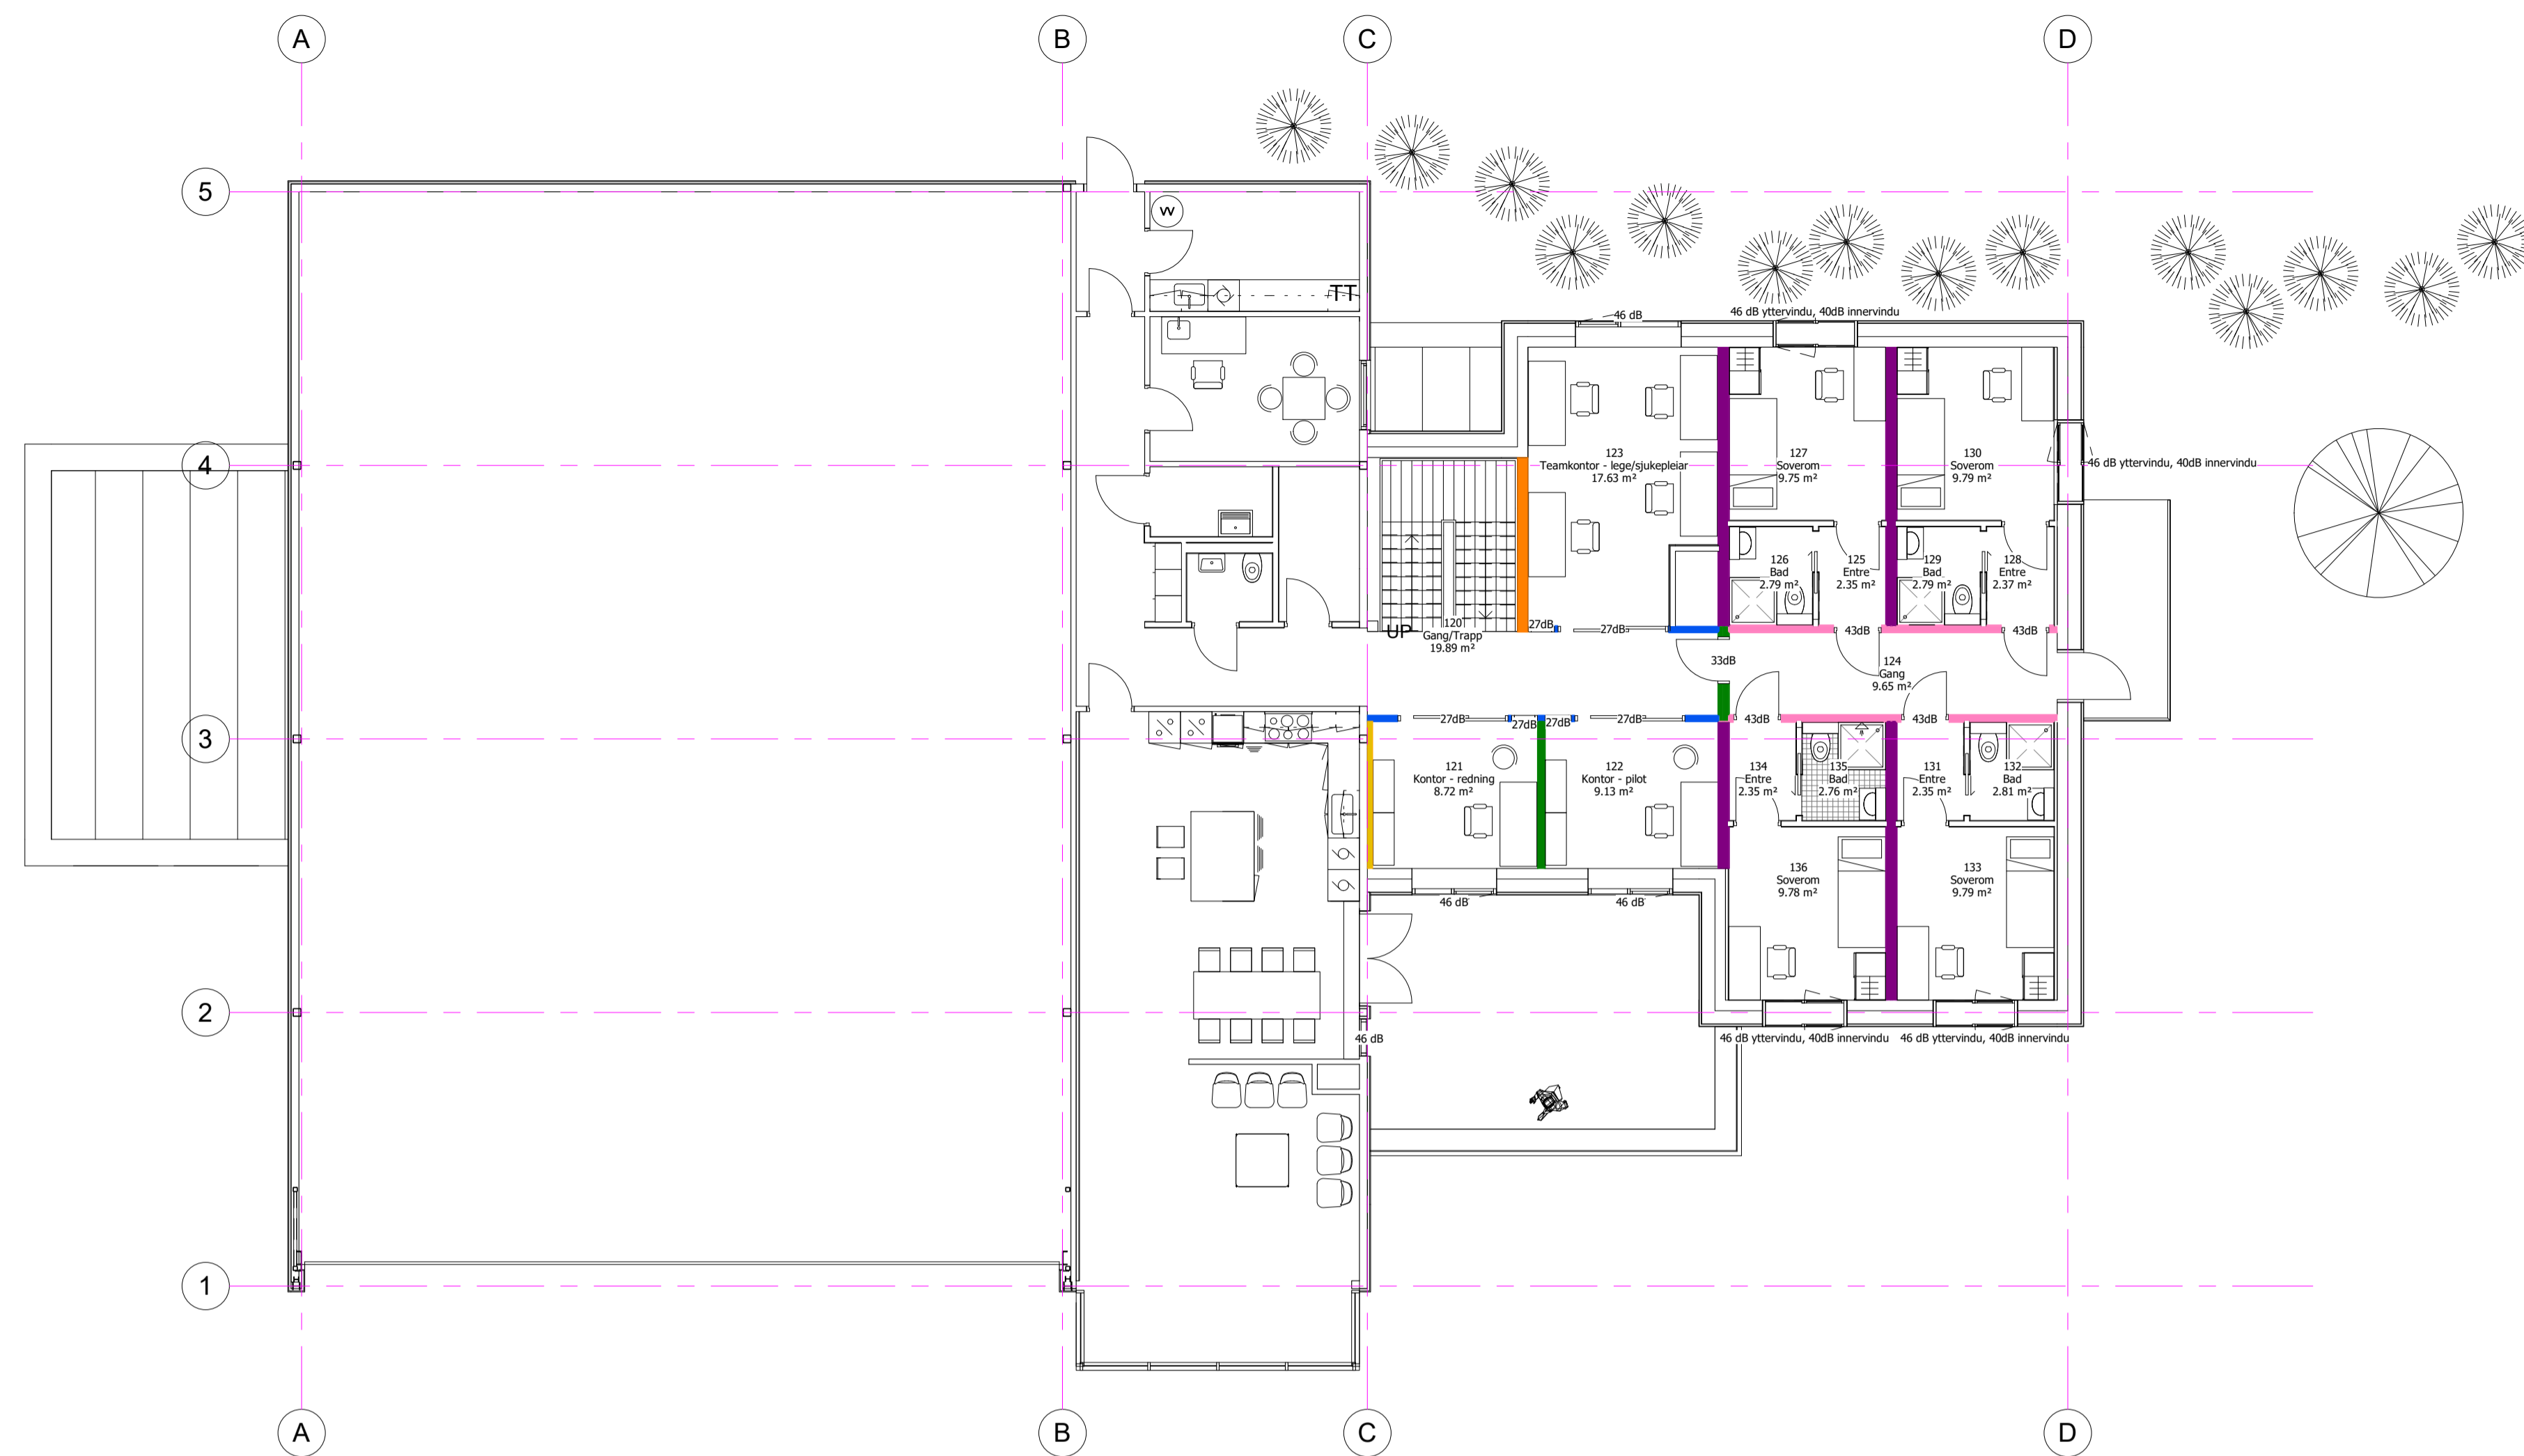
A B C D

5

4

3

2

1

W

TT

46 dB

46 dB yttervindu, 40dB innervindu

123
Teamkontor - lege/sjukepleiar
17.63 m²

127
Soverom
9.75 m²

130
Soverom
9.79 m²

46 dB yttervindu, 40dB innervindu

126
Bad
2.79 m²

125
Entre
2.35 m²

129
Bad
2.79 m²

128
Entre
2.37 m²

UP

120
Gang/Trapp
19.89 m²

27dB

27dB

43dB

43dB

33dB

124
Gang
9.65 m²

27dB

27dB

27dB

27dB

43dB

43dB

121
Kontor - redning
8.72 m²

122
Kontor - pilot
9.13 m²

134
Entre
2.35 m²

135
Bad
2.76 m²

131
Entre
2.35 m²

132
Bad
2.81 m²

136
Soverom
9.78 m²

133
Soverom
9.79 m²

46 dB

46 dB

46 dB

46 dB yttervindu, 40dB innervindu

46 dB yttervindu, 40dB innervindu

A B C D